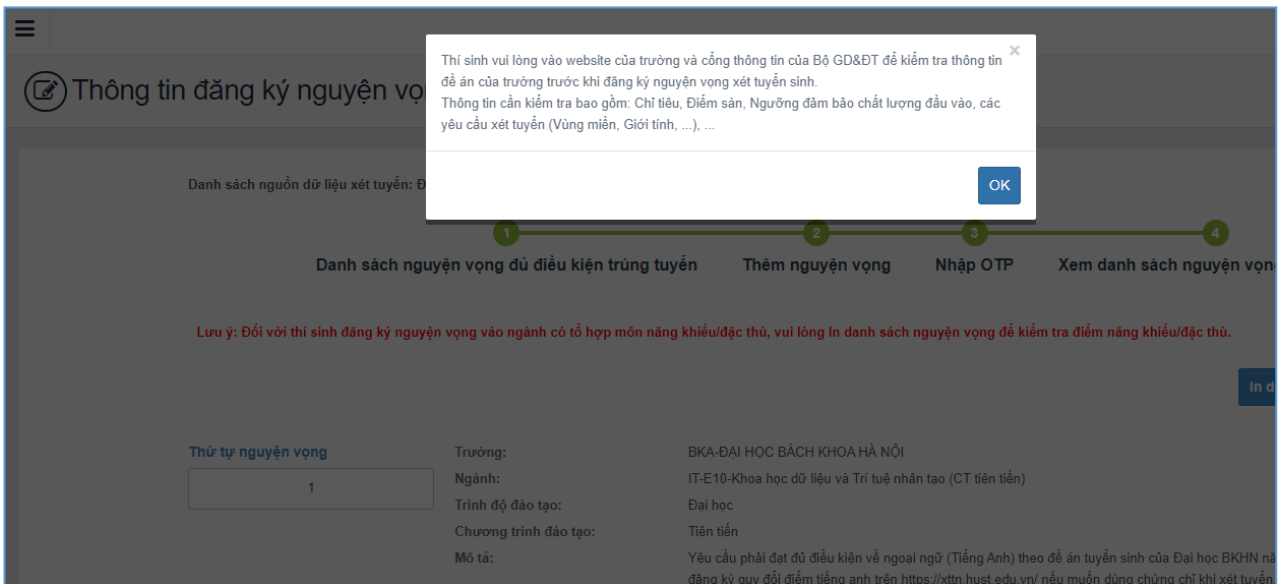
Thông tin đăng ký nguyện vọ

Thí sinh vui lòng vào website của trường và cổng thông tin của Bộ GD&ĐT để kiểm tra thông tin đề án của trường trước khi đăng ký nguyện vọng xét tuyển sinh.
Thông tin cần kiểm tra bao gồm: Chỉ tiêu, Điểm sàn, Ngưỡng đảm bảo chất lượng đầu vào, các yêu cầu xét tuyển (Vùng miền, Giới tính, ...), ...

×

OK

Danh sách nguồn dữ liệu xét tuyển: Đ

1 Danh sách nguyện vọng đủ điều kiện trúng tuyển
2 Thêm nguyện vọng
3 Nhập OTP
4 Xem danh sách nguyện vọn

Lưu ý: Đối với thí sinh đăng ký nguyện vọng vào ngành có tổ hợp môn năng khiếu/đặc thù, vui lòng In danh sách nguyện vọng để kiểm tra điểm năng khiếu/đặc thù.

In d

Thứ tự nguyện vọng
1

| Trường: | BKA-ĐẠI HỌC BÁCH KHOA HÀ NỘI |
|---|---|
| Ngành: | IT-E10-Khoa học dữ liệu và Trí tuệ nhân tạo (CT tiên tiến) |
| Trình độ đào tạo: | Đại học |
| Chương trình đào tạo: | Tiên tiến |
| Mô tả: | Yêu cầu phải đạt đủ điều kiện về ngoại ngữ (Tiếng Anh) theo đề án tuyển sinh của Đại học BKHN nă đăng ký quy đổi điểm tiếng anh trên https://xttn.hust.edu.vn/ nếu muốn dùng chứng chỉ khi xét tuyển |